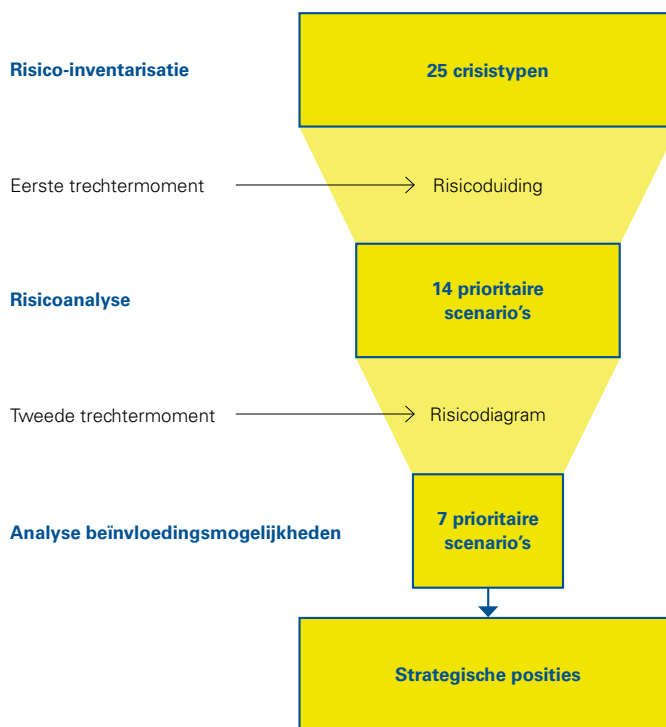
Risico-inventarisatie

25 crisistypen

Eerste trechtermoment

Risicoduiding

Risicoanalyse

14 prioritaire scenario's

Tweede trechtermoment

Risicodiagram

Analyse beïnvloedingsmogelijkheden

7 prioritaire scenario's

Strategische posities